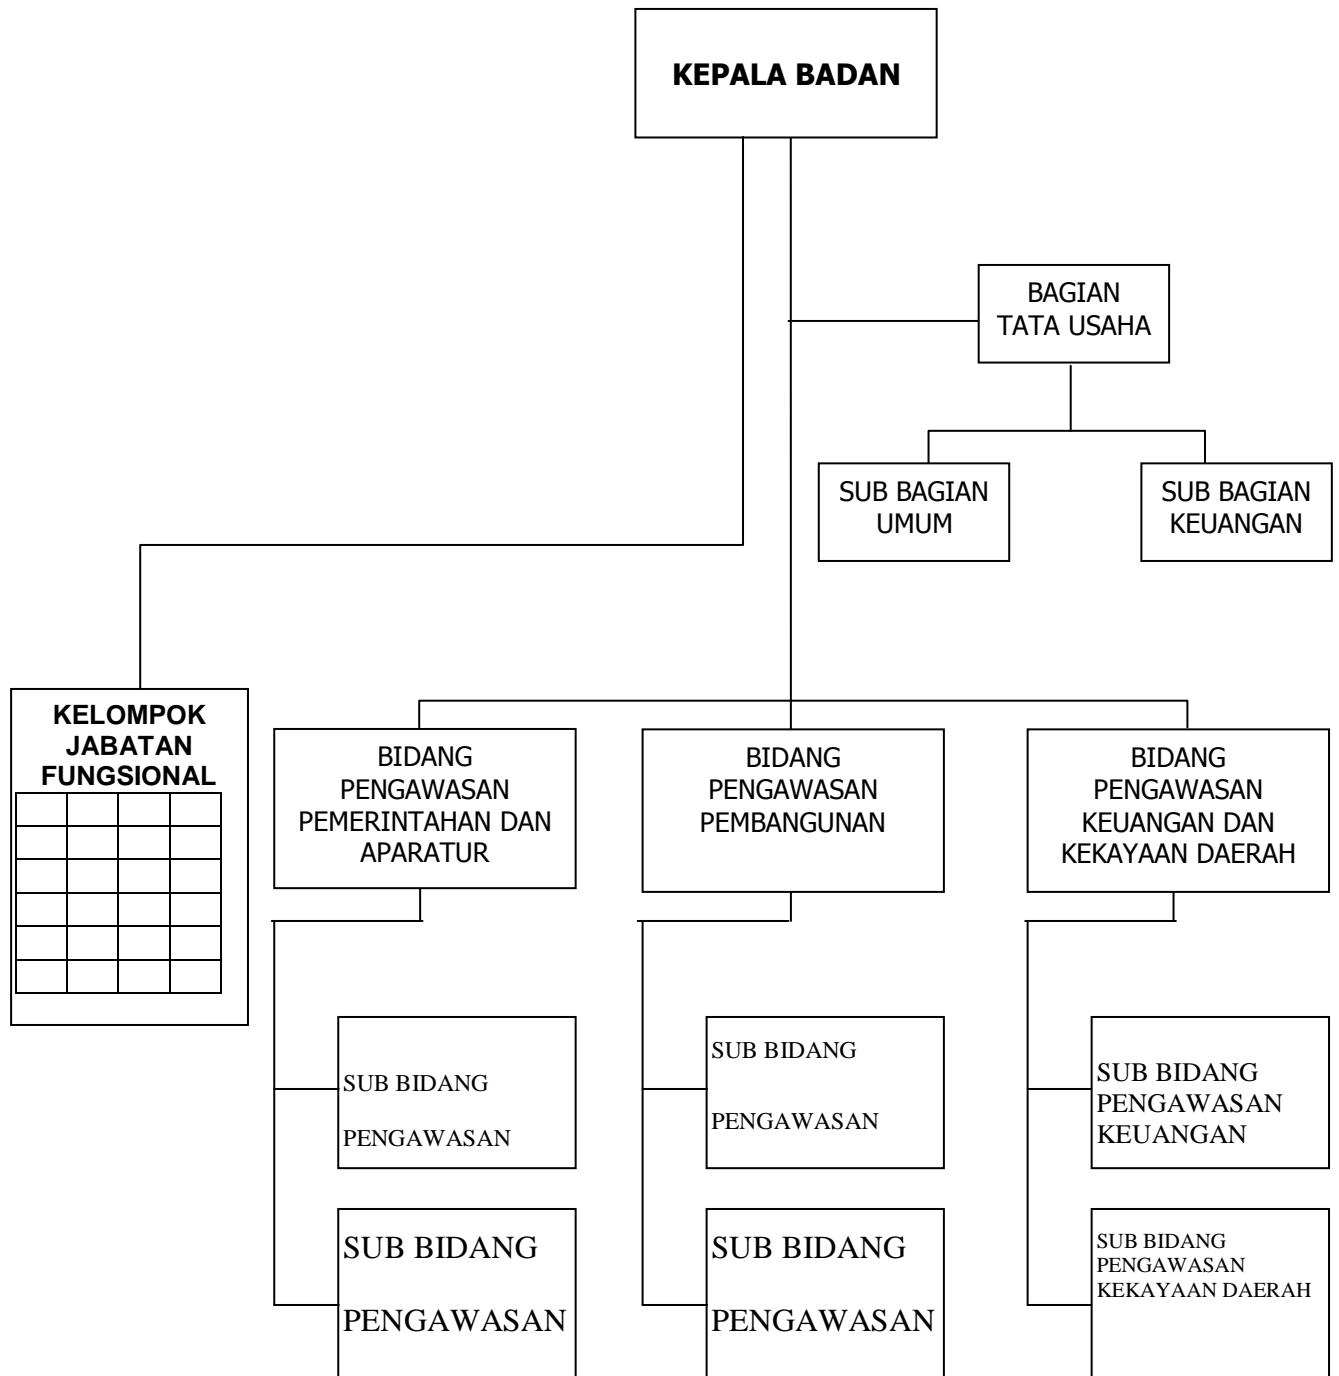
KEPALA BADAN

BAGIAN TATA USAHA

SUB BAGIAN UMUM

SUB BAGIAN KEUANGAN

KELOMPOK JABATAN FUNGSIONAL

BIDANG PENGAWASAN PEMERINTAHAN DAN APARATUR

BIDANG PENGAWASAN PEMBANGUNAN

BIDANG PENGAWASAN KEUANGAN DAN KEKAYAAN DAERAH

SUB BIDANG PENGAWASAN

SUB BIDANG PENGAWASAN

SUB BIDANG PENGAWASAN KEUANGAN

SUB BIDANG PENGAWASAN

SUB BIDANG PENGAWASAN

SUB BIDANG PENGAWASAN KEKAYAAN DAERAH